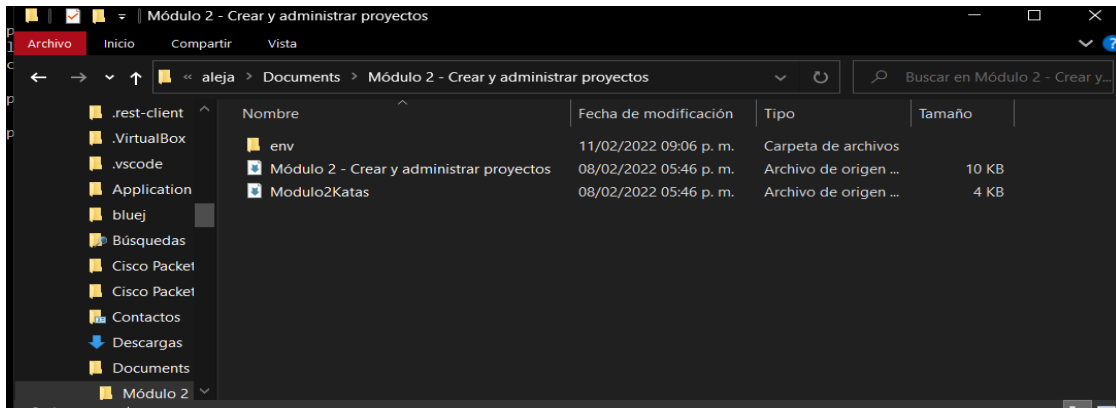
Módulo 2 - Crear y administrar proyectos

Archivo Inicio Compartir Vista

« aleja > Documents > Módulo 2 - Crear y administrar proyectos

Buscar en Módulo 2 - Crear y...

.rest-client
.VirtualBox
.vscode
Application
bluej
Búsquedas
Cisco Packet
Cisco Packet
Contactos
Descargas
Documents
Módulo 2

| Nombre | Fecha de modificación | Tipo | Tamaño |
|---|---|---|---|
| env | 11/02/2022 09:06 p. m. | Carpeta de archivos | |
| Módulo 2 - Crear y administrar proyectos | 08/02/2022 05:46 p. m. | Archivo de origen ... | 10 KB |
| Modulo2Katas | 08/02/2022 05:46 p. m. | Archivo de origen ... | 4 KB |